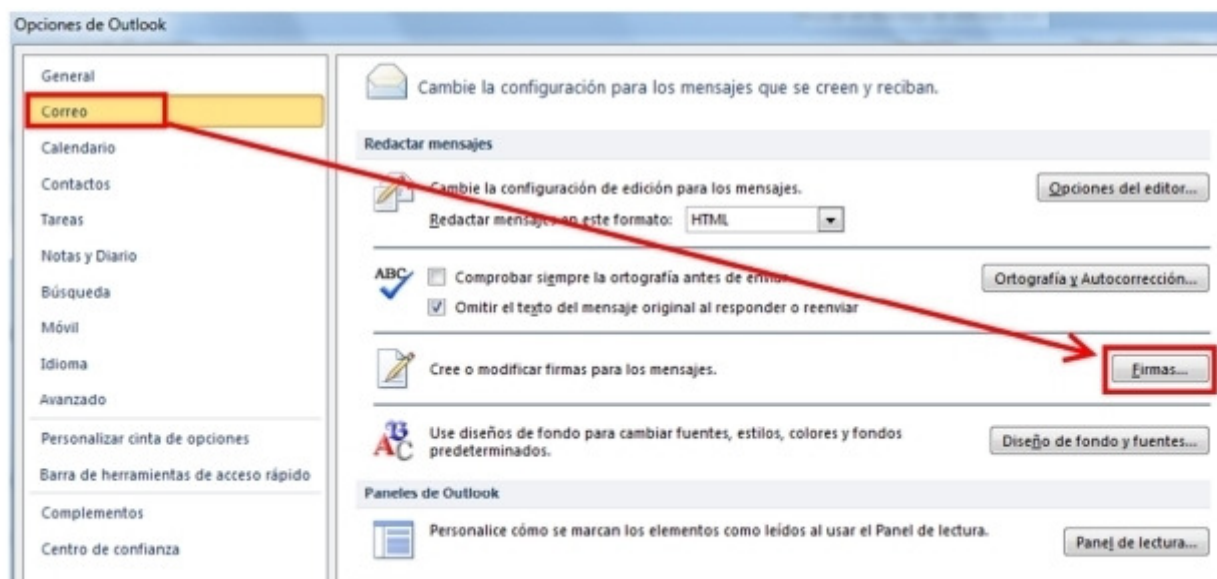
Opciones de Outlook

General
Correo
Calendario
Contactos
Tareas
Notas y Diario
Búsqueda
Móvil
Idioma
Avanzado
Personalizar cinta de opciones
Barra de herramientas de acceso rápido
Complementos
Centro de confianza

Cambie la configuración para los mensajes que se creen y reciban.

Redactar mensajes

Cambie la configuración de edición para los mensajes.
Redactar mensajes en este formato: HTML
Opciones del editor...

Comprobar siempre la ortografía antes de enviar
Omitir el texto del mensaje original al responder o reenviar
Ortografía y Autocorrección...

Cree o modificar firmas para los mensajes.
Firmas...

Use diseños de fondo para cambiar fuentes, estilos, colores y fondos predeterminados.
Diseño de fondo y fuentes...

Paneles de Outlook

Personalice cómo se marcan los elementos como leídos al usar el Panel de lectura.
Panel de lectura...